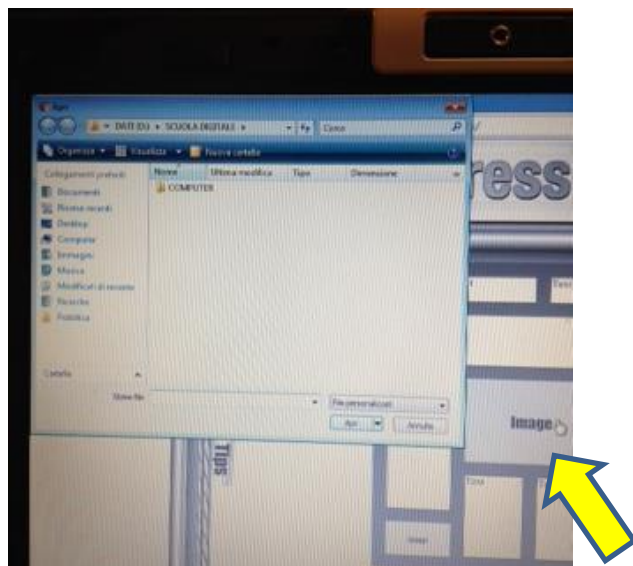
Apri

DATI (D:) ▸ SCUOLA DIGITALE ▸

Cerca

Organizza ▾ Visualizza ▾ Nuova cartella

Collegamenti preferiti

Documenti

Ricerche recenti

Desktop

Computer

Immagini

Musica

Modificati di recente

Ricerche

Pubblica

Nome

Ultima modifica

Tipo

Dimensione

COMPUTER

Cartelle

Nome file:

File personalizzati

Apri

Annulla

ress

Image

Tips

Text

Image